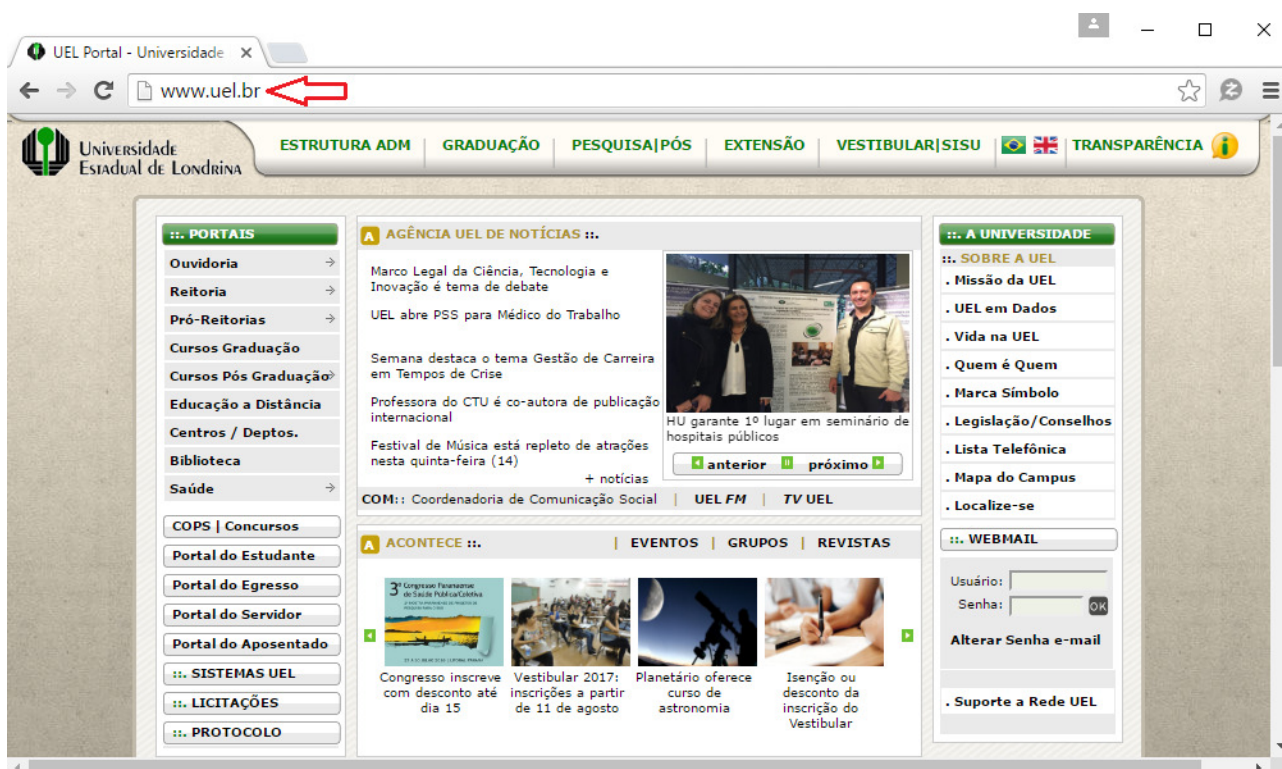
UEL Portal - Universidade ×

www.uel.br

Universidade Estadual de Londrina

ESTRUTURA ADM | GRADUAÇÃO | PESQUISA|PÓS | EXTENSÃO | VESTIBULAR|SISU | TRANSPARÊNCIA

::. PORTAIS
Ouvidoria
Reitoria
Pró-Reitorias
Cursos Graduação
Cursos Pós Graduação
Educação a Distância
Centros / Deptos.
Biblioteca
Saúde

COPS | Concursos
Portal do Estudante
Portal do Egresso
Portal do Servidor
Portal do Aposentado
::. SISTEMAS UEL
::. LICITAÇÕES
::. PROTOCOLO

AGÊNCIA UEL DE NOTÍCIAS ::.

Marco Legal da Ciência, Tecnologia e Inovação é tema de debate

UEL abre PSS para Médico do Trabalho

Semana destaca o tema Gestão de Carreira em Tempos de Crise

Professora do CTU é co-autora de publicação internacional

Festival de Música está repleto de atrações nesta quinta-feira (14)

+ notícias

HU garante 1º lugar em seminário de hospitais públicos

anterior próximo

COM:: Coordenadoria de Comunicação Social | UEL FM | TV UEL

ACONTECE ::. | EVENTOS | GRUPOS | REVISTAS

3º Congresso Paranaense de Saúde Pública/Coletiva

Congresso inscreve com desconto até dia 15

Vestibular 2017: inscrições a partir de 11 de agosto

Planetário oferece curso de astronomia

Isenção ou desconto da inscrição do Vestibular

::. A UNIVERSIDADE
::. SOBRE A UEL
. Missão da UEL
. UEL em Dados
. Vida na UEL
. Quem é Quem
. Marca Símbolo
. Legislação/Conselhos
. Lista Telefônica
. Mapa do Campus
. Localize-se

::. WEBMAIL
Usuário:
Senha:
OK
Alterar Senha e-mail

. Suporte a Rede UEL